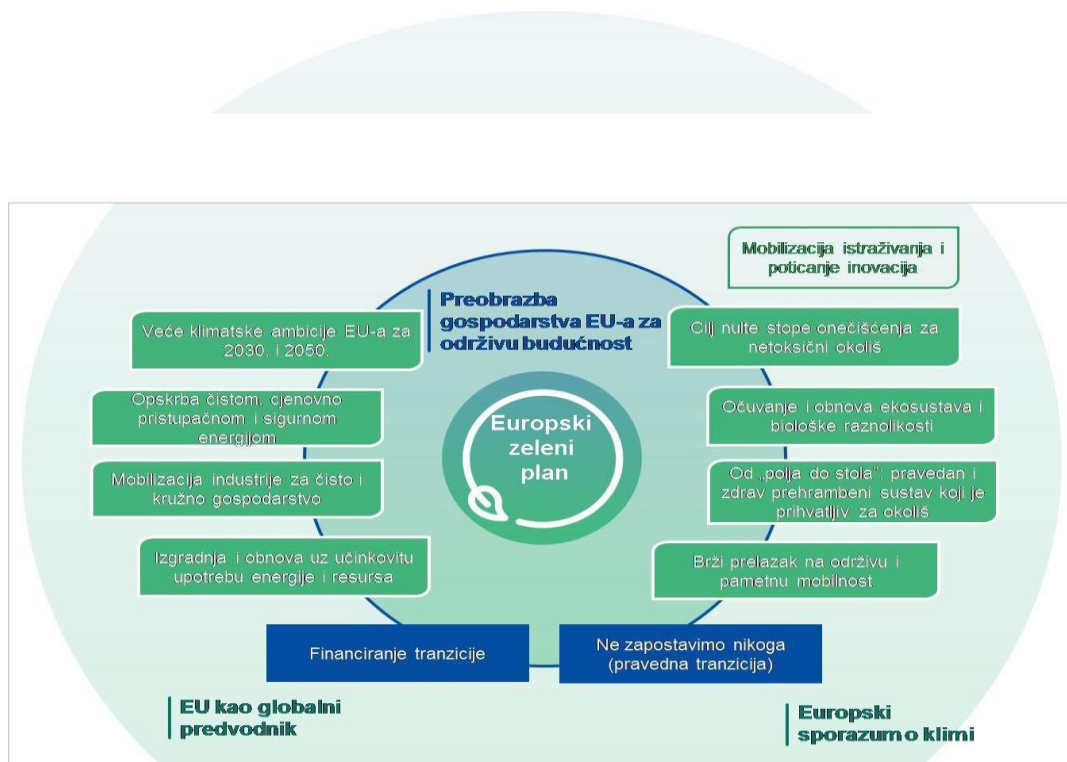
Mobilizacija istraživanja i poticanje inovacija

Preobrazba gospodarstva EU-a za održivu budućnost

Veće klimatske ambicije EU-a za 2030. i 2050.

Cilj nulte stope onečišćenja za netoksični okoliš

Opskrba čistom, cjenovno pristupačnom i sigurnom energijom

Europski zeleni plan

Očuvanje i obnova ekosustava i biološke raznolikosti

Mobilizacija industrije za čisto i kružno gospodarstvo

Od „polja do stola”: pravedan i zdrav prehrambeni sustav koji je prihvatljiv za okoliš

Izgradnja i obnova uz učinkovitu upotrebu energije i resursa

Brži prelazak na održivu i pametnu mobilnost

Financiranje tranzicije

Ne zapostavimo nikoga (pravedna tranzicija)

EU kao globalni predvodnik

Europski sporazum o klimi